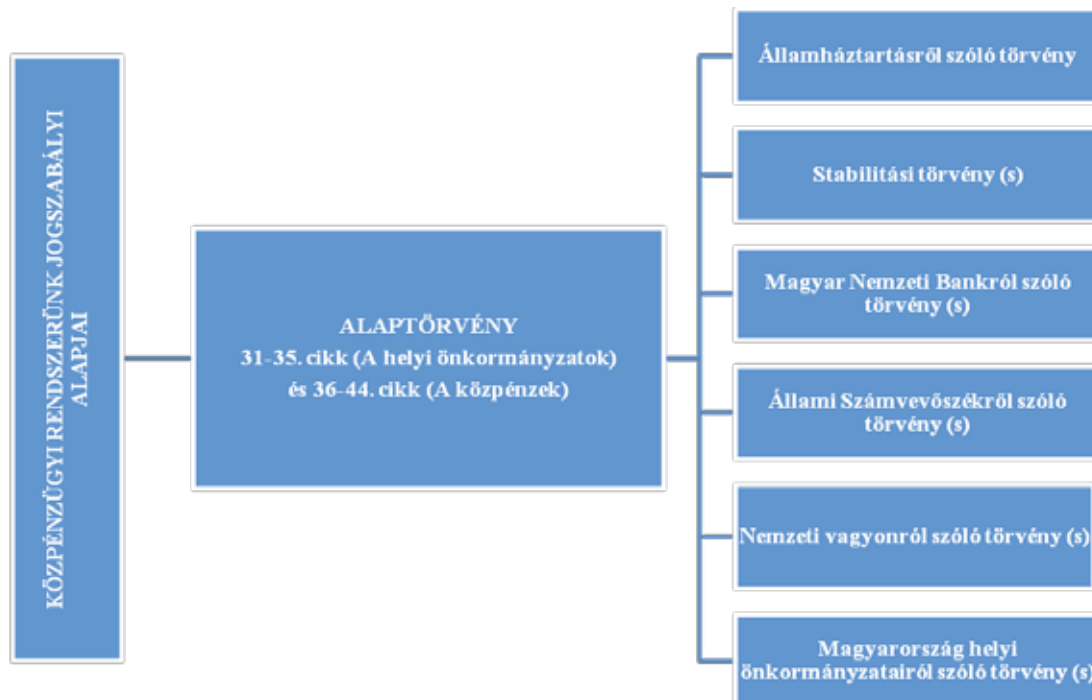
KÖZPÉNZÜGYI RENDSZERÜNK JOGSZABÁLYI ALAPJAI

ALAPTÖRVÉNY
31-35. cikk (A helyi önkormányzatok)
és 36-44. cikk (A közpénzek)

Államháztartásról szóló törvény

Stabilitási törvény (s)

Magyar Nemzeti Bankról szóló törvény (s)

Állami Számvevőszékről szóló törvény (s)

Nemzeti vagyonról szóló törvény (s)

Magyarország helyi önkormányzatairól szóló törvény (s)